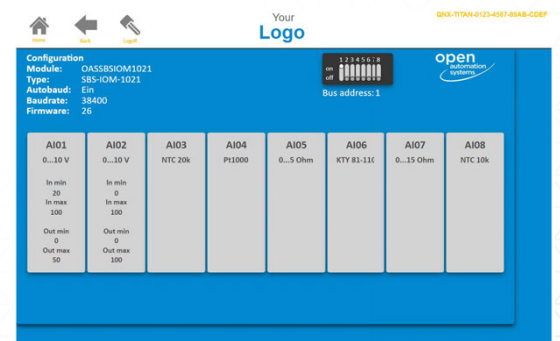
Home Back Logoff

Your Logo

QNX-TITAN-0123-4567-89AB-CDEF

Configuration
Module: OASSBSIOM1021
Type: SBS-IOM-1021
Autobaud: Ein
Baudrate: 38400
Firmware: 26

on off 1 2 3 4 5 6 7 8

Bus address: 1

open automation systems

| AI01 | AI02 | AI03 | AI04 | AI05 | AI06 | AI07 | AI08 |
|---|---|---|---|---|---|---|---|
| 0...10 V | 0...10 V | NTC 20k | Pt1000 | 0...5 Ohm | KTY 81-11( | 0...15 Ohm | NTC 10k |
| In min 20 In max 100 | In min 0 In max 100 | | | | | | |
| Out min 0 Out max 50 | Out min 0 Out max 100 | | | | | | |